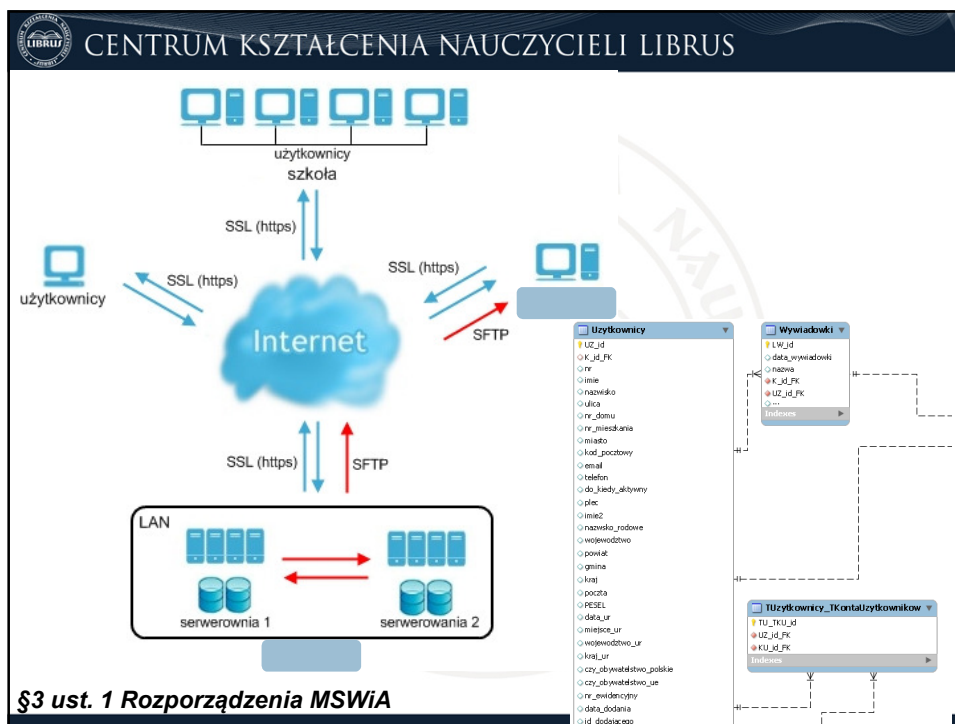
CENTRUM KSZTAŁCENIA NAUCZYCIELI LIBRUS

LIBRUS

użytkownicy
szkoła

SSL (https)

użytkownicy

SSL (https)

SSL (https)

Internet

SFTP

SSL (https)

SFTP

LAN

serwerownia 1

serwerowania 2

§3 ust. 1 Rozporządzenia MSWiA

Uzytkownicy
UZ_id
K_id_FK
nr
imie
nazwisko
ulica
nr_domu
nr_mieszkania
miasto
kod_pocztowy
email
telefon
do_kiedy_aktywny
plec
imie2
nazwisko_rodowe
wojewodztwo
powiat
gmina
kraj
poczta
PESEL
data_ur
miejsce_ur
wojewodztwo_ur
kraj_ur
czy_obywatelstwo_polskie
czy_obywatelstwo_ue
nr_ewidencyjny
data_dodania
id_dodajacego

Wywiadowki
LW_id
data_wywiadowki
nazwa
K_id_FK
UZ_id_FK
...
Indexes

TUzytkownicy_TKontaUzytkownikow
TU_TKU_id
UZ_id_FK
KU_id_FK
Indexes